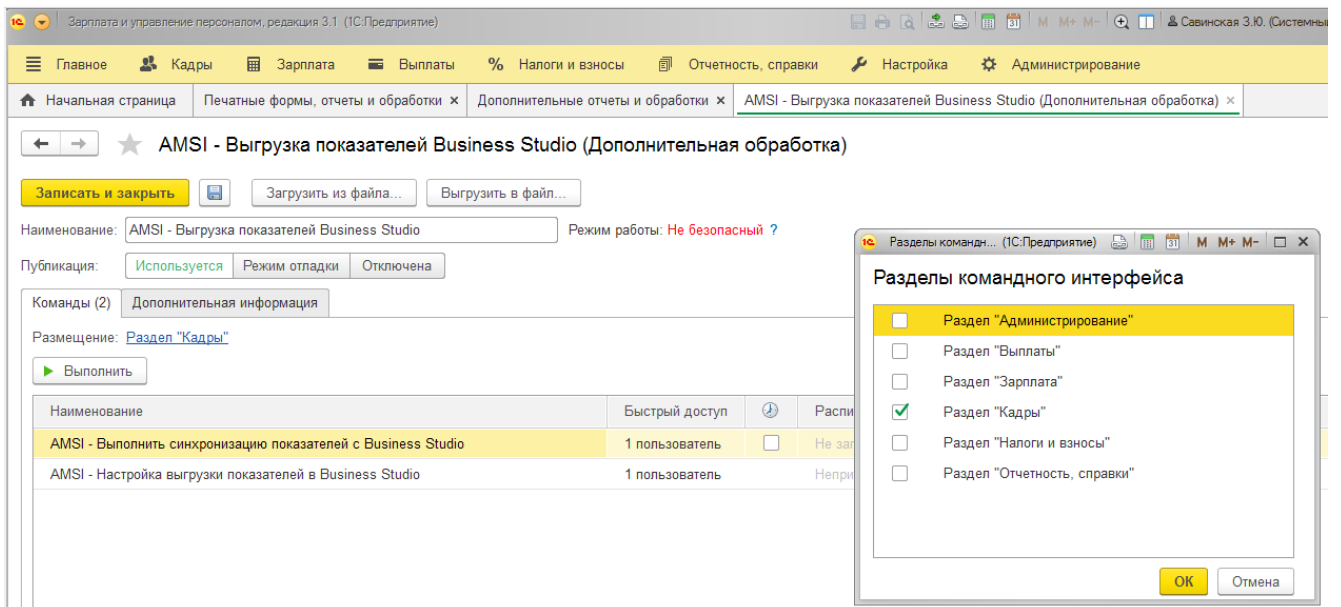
Зарплата и управление персоналом, редакция 3.1 (1С:Предприятие)

M M+ M- Савинская З.Ю. (Системны

Главное Кадры Зарплата Выплаты Налоги и взносы Отчетность, справки Настройка Администрирование

Начальная страница | Печатные формы, отчеты и обработки × | Дополнительные отчеты и обработки × | AMSI - Выгрузка показателей Business Studio (Дополнительная обработка) ×

AMSI - Выгрузка показателей Business Studio (Дополнительная обработка)

Записать и закрыть | Загрузить из файла... | Выгрузить в файл...

Наименование: AMSI - Выгрузка показателей Business Studio

Режим работы: Не безопасный ?

Публикация: Используется | Режим отладки | Отключена

Команды (2) | Дополнительная информация

Размещение: Раздел "Кадры"

Выполнить

| Наименование | Быстрый доступ | | Распи |
|---|---|---|---|
| AMSI - Выполнить синхронизацию показателей с Business Studio | 1 пользователь | | Не за |
| AMSI - Настройка выгрузки показателей в Business Studio | 1 пользователь | | Непри |

Разделы командн... (1С:Предприятие) M M+ M-

Разделы командного интерфейса

Раздел "Администрирование"
Раздел "Выплаты"
Раздел "Зарплата"
Раздел "Кадры"
Раздел "Налоги и взносы"
Раздел "Отчетность, справки"

ОК | Отмена